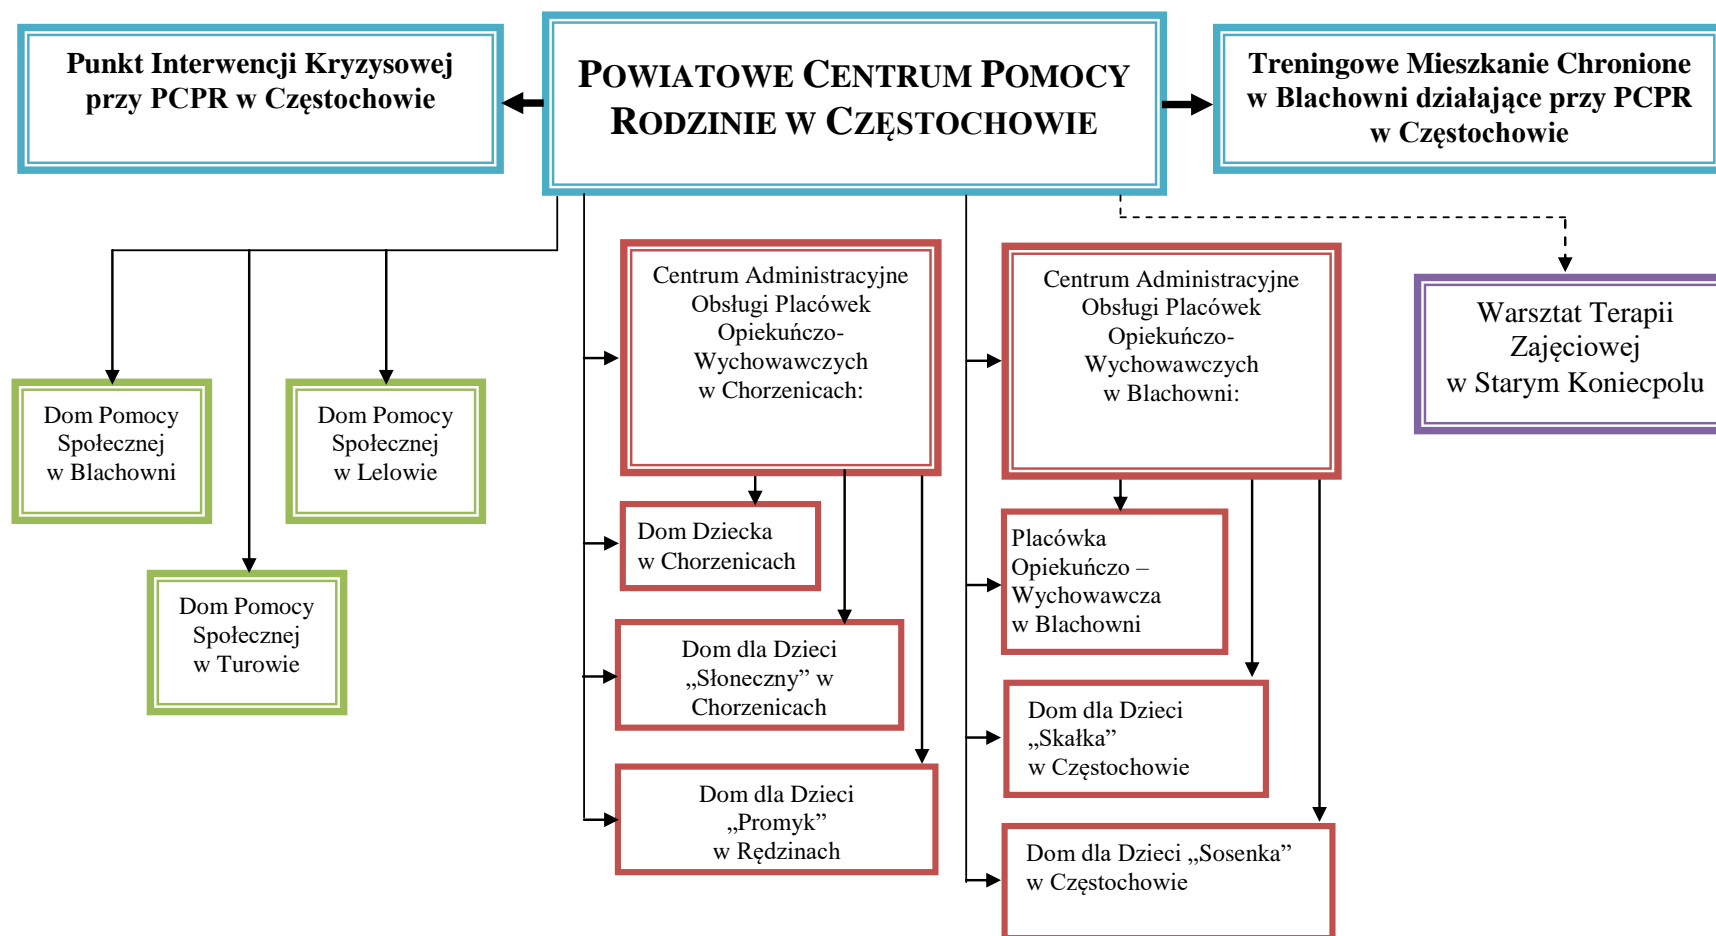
Punkt Interwencji Kryzysowej przy PCPR w Częstochowie

POWIATOWE CENTRUM POMOCY RODZINIE W CZĘSTOCHOWIE

Treningowe Mieszkanie Chronione w Blachowni działające przy PCPR w Częstochowie

Dom Pomocy Społecznej w Blachowni

Dom Pomocy Społecznej w Lelowie

Dom Pomocy Społecznej w Turowie

Centrum Administracyjne Obsługi Placówek Opiekuńczo-Wychowawczych w Chorzenicach:

Dom Dziecka w Chorzenicach

Dom dla Dzieci „Słoneczny” w Chorzenicach

Dom dla Dzieci „Promyk” w Rędzinach

Centrum Administracyjne Obsługi Placówek Opiekuńczo-Wychowawczych w Blachowni:

Placówka Opiekuńczo – Wychowawcza w Blachowni

Dom dla Dzieci „Skałka” w Częstochowie

Dom dla Dzieci „Sosenka” w Częstochowie

Warsztat Terapii Zajęciowej w Starym Koniecpolu